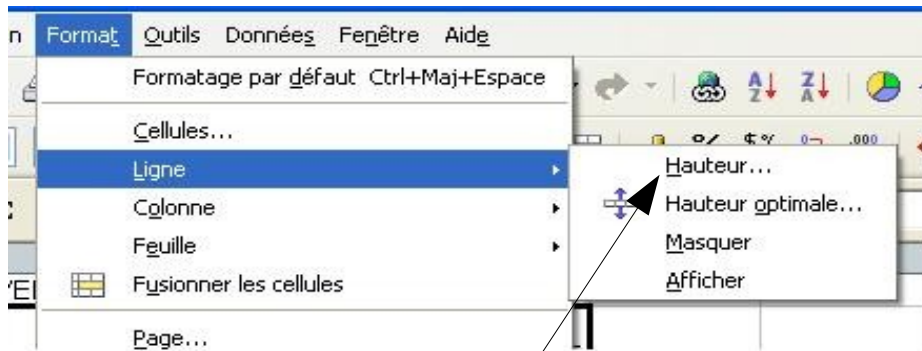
n Format Outils Données Fenêtre Aide

Formatage par défaut Ctrl+Maj+Espace

Cellules...

Ligne

Colonne

Feuille

Fusionner les cellules

Page...

Hauteur...

Hauteur optimale...

Masquer

Afficher

.000

YE